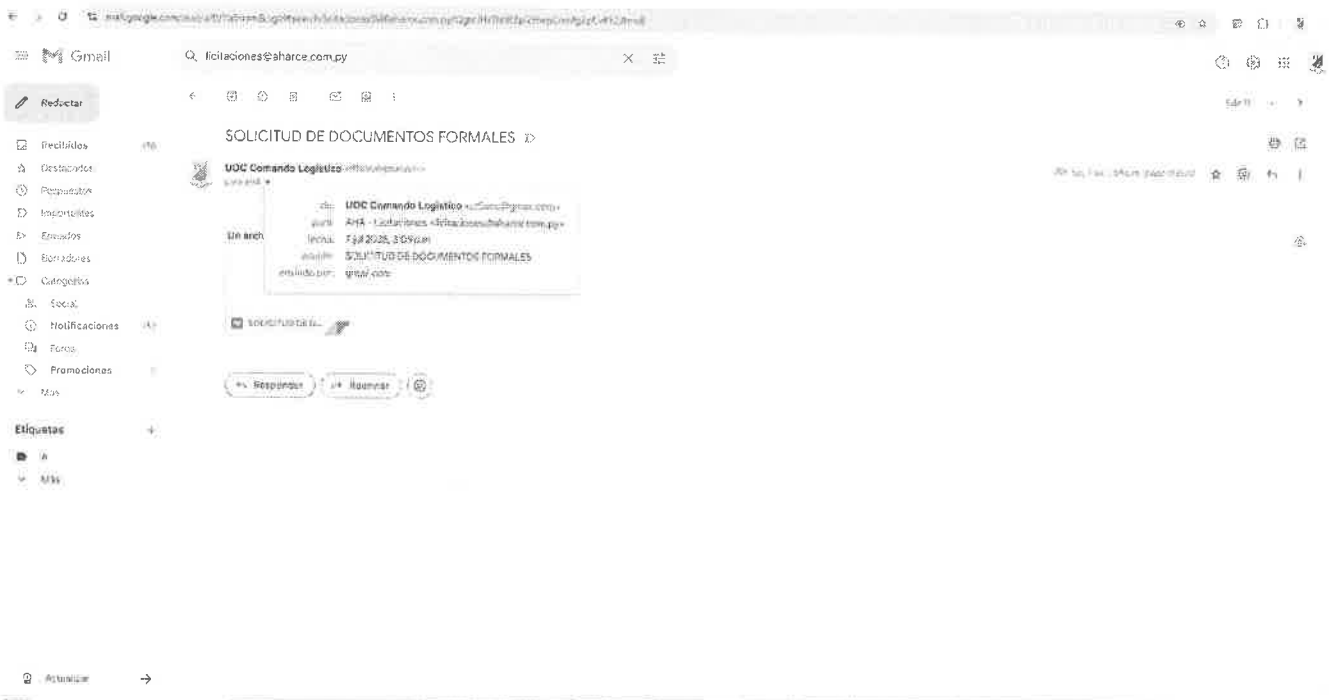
Gmail

licitaciones@aharce.com.py

Redactar

Recibidos
Destacados
Pospuestos
Importantes
Enviados
Borradores
Categorías
Social
Notificaciones
Foros
Promociones
Más

Etiquetas

Más

SOLICITUD DE DOCUMENTOS FORMALES

UOC Comando Logístico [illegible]
para mí

de: UOC Comando Logístico <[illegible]@gmail.com>
para: AHA - Licitaciones <licitaciones@aharce.com.py>
fecha: 7 jul 2025, 3:09 p.m.
asunto: SOLICITUD DE DOCUMENTOS FORMALES
enviado por: gmail.com

Un arch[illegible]

SOLICITUD DE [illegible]

Responder
Reenviar

Actualizar